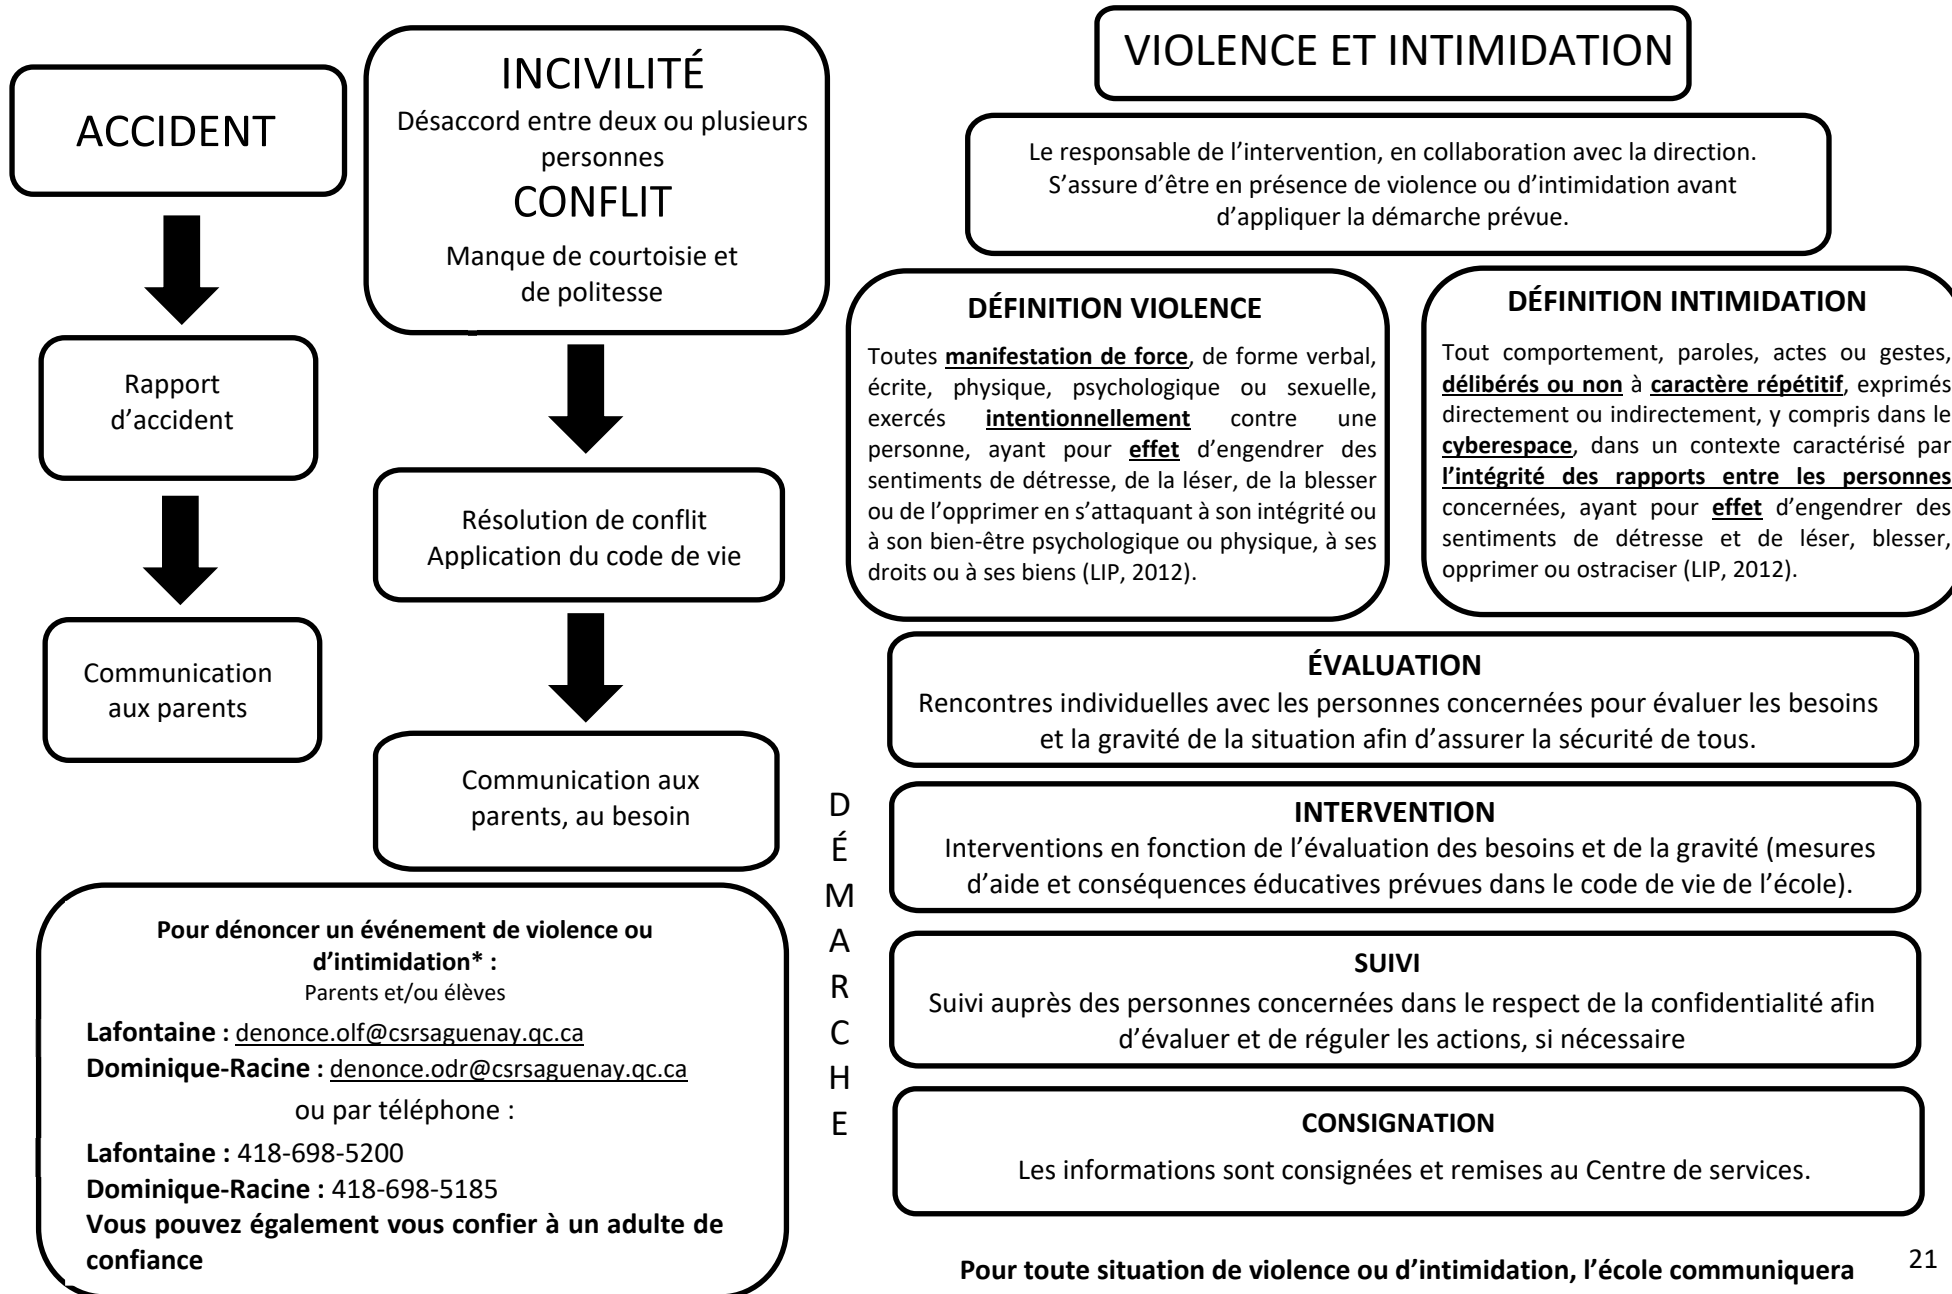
ACCIDENT

Rapport d'accident

Communication aux parents

INCIVILITÉ

Désaccord entre deux ou plusieurs personnes

CONFLIT

Manque de courtoisie et de politesse

Résolution de conflit
Application du code de vie

Communication aux parents, au besoin

Pour dénoncer un événement de violence ou d'intimidation* :
Parents et/ou élèves

Lafontaine : denonce.olf@csrsaguenay.qc.ca
Dominique-Racine : denonce.odr@csrsaguenay.qc.ca

ou par téléphone :

Lafontaine : 418-698-5200
Dominique-Racine : 418-698-5185
Vous pouvez également vous confier à un adulte de confiance

VIOLENCE ET INTIMIDATION

Le responsable de l'intervention, en collaboration avec la direction. S'assure d'être en présence de violence ou d'intimidation avant d'appliquer la démarche prévue.

DÉFINITION VIOLENCE

Toutes manifestation de force, de forme verbal, écrite, physique, psychologique ou sexuelle, exercés intentionnellement contre une personne, ayant pour effet d'engendrer des sentiments de détresse, de la léser, de la blesser ou de l'opprimer en s'attaquant à son intégrité ou à son bien-être psychologique ou physique, à ses droits ou à ses biens (LIP, 2012).

DÉFINITION INTIMIDATION

Tout comportement, paroles, actes ou gestes, délibérés ou non à caractère répétitif, exprimés directement ou indirectement, y compris dans le cyberespace, dans un contexte caractérisé par l'intégrité des rapports entre les personnes concernées, ayant pour effet d'engendrer des sentiments de détresse et de léser, blesser, opprimer ou ostraciser (LIP, 2012).

DÉMARCHE

ÉVALUATION
Rencontres individuelles avec les personnes concernées pour évaluer les besoins et la gravité de la situation afin d'assurer la sécurité de tous.

INTERVENTION
Interventions en fonction de l'évaluation des besoins et de la gravité (mesures d'aide et conséquences éducatives prévues dans le code de vie de l'école).

SUIVI
Suivi auprès des personnes concernées dans le respect de la confidentialité afin d'évaluer et de réguler les actions, si nécessaire

CONSIGNATION
Les informations sont consignées et remises au Centre de services.

Pour toute situation de violence ou d'intimidation, l'école communiquera

21